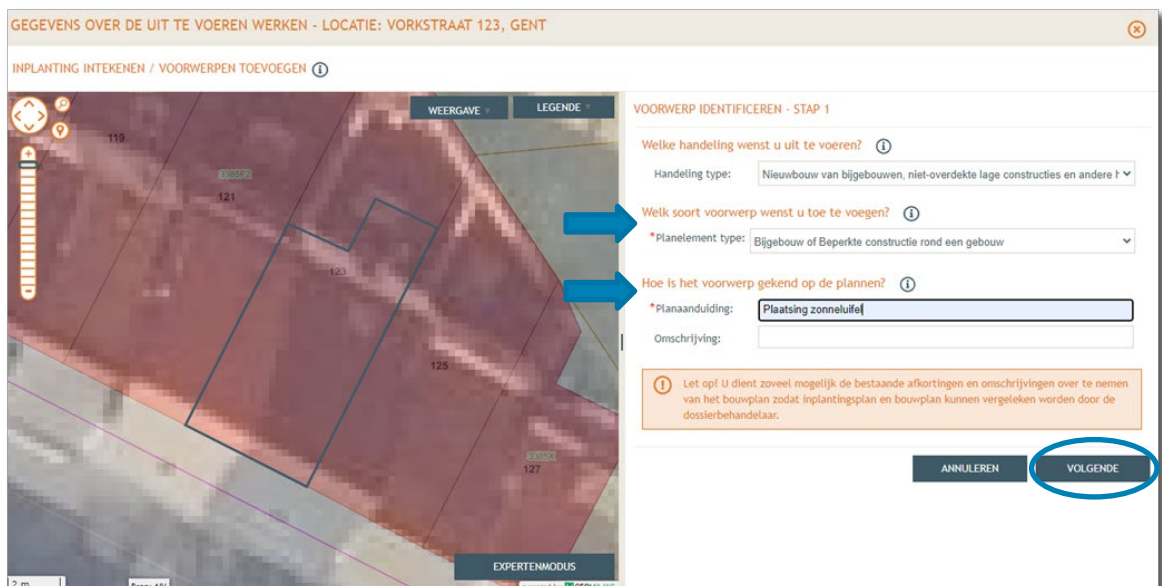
GEGEVENS OVER DE UIT TE VOEREN WERKEN - LOCATIE: VORKSTRAAT 123, GENT

INPLANTING INTEKENEN / VOORWERPEN TOEVOEGEN

WEERGAVE

LEGENDE

119

121

123

125

127

EXPERTENMODUS

2 m

VOORWERP IDENTIFICEREN - STAP 1

Welke handeling wenst u uit te voeren?

Handeling type: Nieuwbouw van bijgebouwen, niet-overdekte lage constructies en andere

Welk soort voorwerp wenst u toe te voegen?

*Planelement type: Bijgebouw of Beperkte constructie rond een gebouw

Hoe is het voorwerp gekend op de plannen?

*Planaanduiding: Plaatsing zonneluifel

Omschrijving:

Let op! U dient zoveel mogelijk de bestaande afkortingen en omschrijvingen over te nemen van het bouwplan zodat inplantingsplan en bouwplan kunnen vergeleken worden door de dossierbehandelaar.

ANNULEREN

VOLGENDE